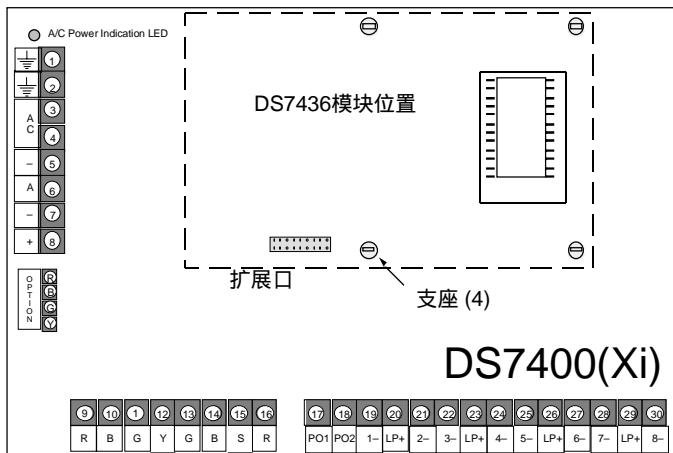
A/C Power Indication LED

1
2
A C 3
4
– 5
A 6
– 7
+ 8

OPTION R B G Y

DS7436模块位置

扩展口

支座 (4)

DS7400(Xi)

| 9 | 10 | 11 | 12 | 13 | 14 | 15 | 16 |
|---|---|---|---|---|---|---|---|
| R | B | G | Y | G | B | S | R |

| 17 | 18 | 19 | 20 | 21 | 22 | 23 | 24 | 25 | 26 | 27 | 28 | 29 | 30 |
|---|---|---|---|---|---|---|---|---|---|---|---|---|---|
| PO1 | PO2 | 1– | LP+ | 2– | 3– | LP+ | 4– | 5– | LP+ | 6– | 7– | LP+ | 8– |